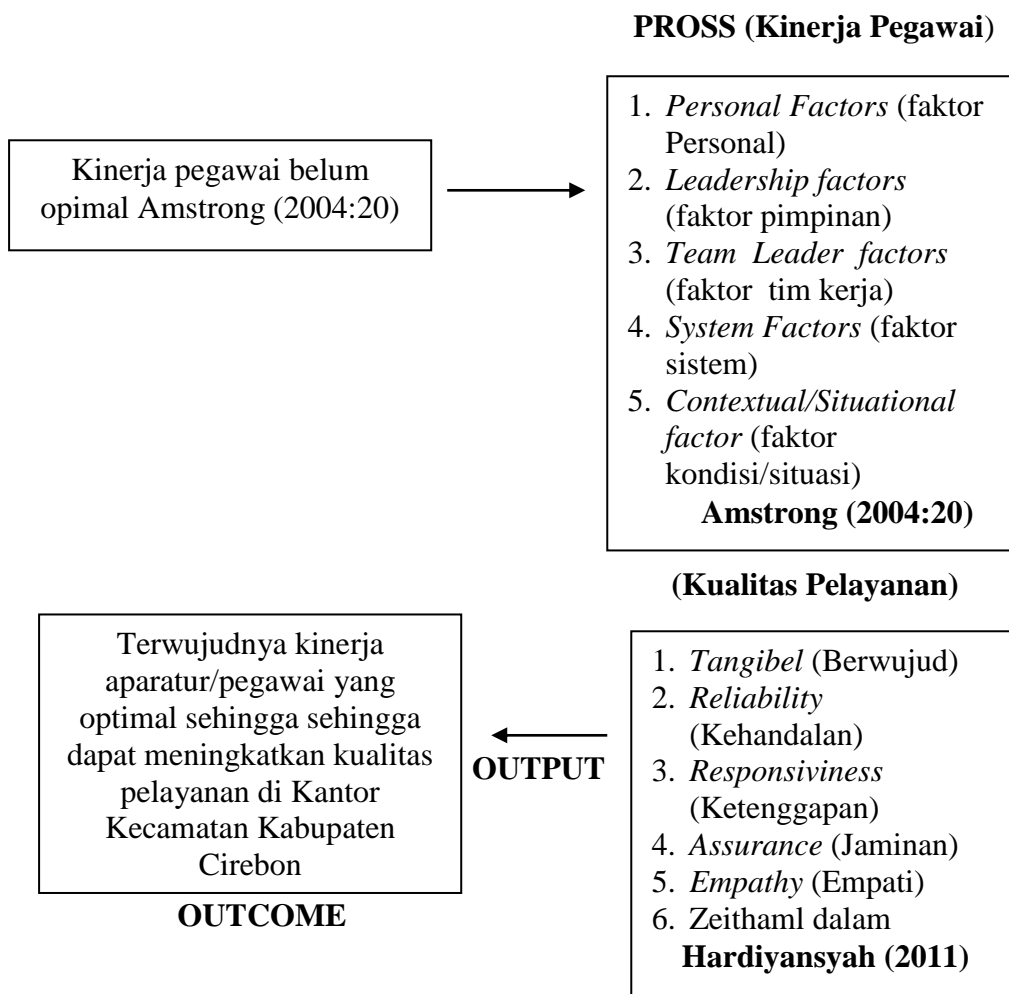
PROSS (Kinerja Pegawai)

Kinerja pegawai belum opimal Amstrong (2004:20)

1. *Personal Factors* (faktor Personal)
2. *Leadership factors* (faktor pimpinan)
3. *Team Leader factors* (faktor tim kerja)
4. *System Factors* (faktor sistem)
5. *Contextual/Situational factor* (faktor kondisi/situasi)

Amstrong (2004:20)

(Kualitas Pelayanan)

Terwujudnya kinerja aparatur/pegawai yang optimal sehingga sehingga dapat meningkatkan kualitas pelayanan di Kantor Kecamatan Kabupaten Cirebon

OUTCOME

OUTPUT

1. *Tangibel* (Berwujud)
2. *Reliability* (Kehandalan)
3. *Responsiviness* (Ketenggapan)
4. *Assurance* (Jaminan)
5. *Empathy* (Empati)
6. Zeithaml dalam

Hardiyansyah (2011)